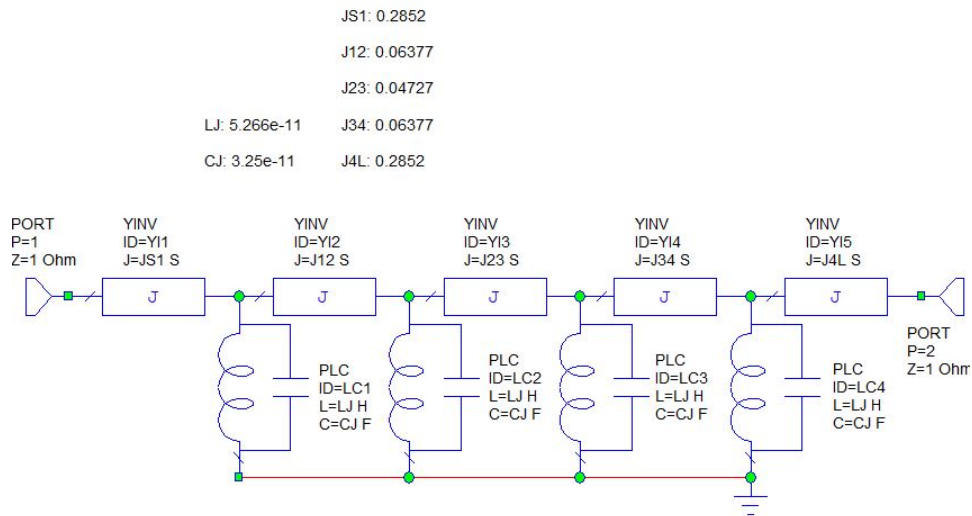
JS1: 0.2852

J12: 0.06377

J23: 0.04727

LJ: 5.266e-11 J34: 0.06377

CJ: 3.25e-11 J4L: 0.2852

PORT
P=1
Z=1 Ohm

YINV
ID=YI1
J=JS1 S

J

YINV
ID=YI2
J=J12 S

J

YINV
ID=YI3
J=J23 S

J

YINV
ID=YI4
J=J34 S

J

YINV
ID=YI5
J=J4L S

J

PORT
P=2
Z=1 Ohm

PLC
ID=LC1
L=LJ H
C=CJ F

PLC
ID=LC2
L=LJ H
C=CJ F

PLC
ID=LC3
L=LJ H
C=CJ F

PLC
ID=LC4
L=LJ H
C=CJ F